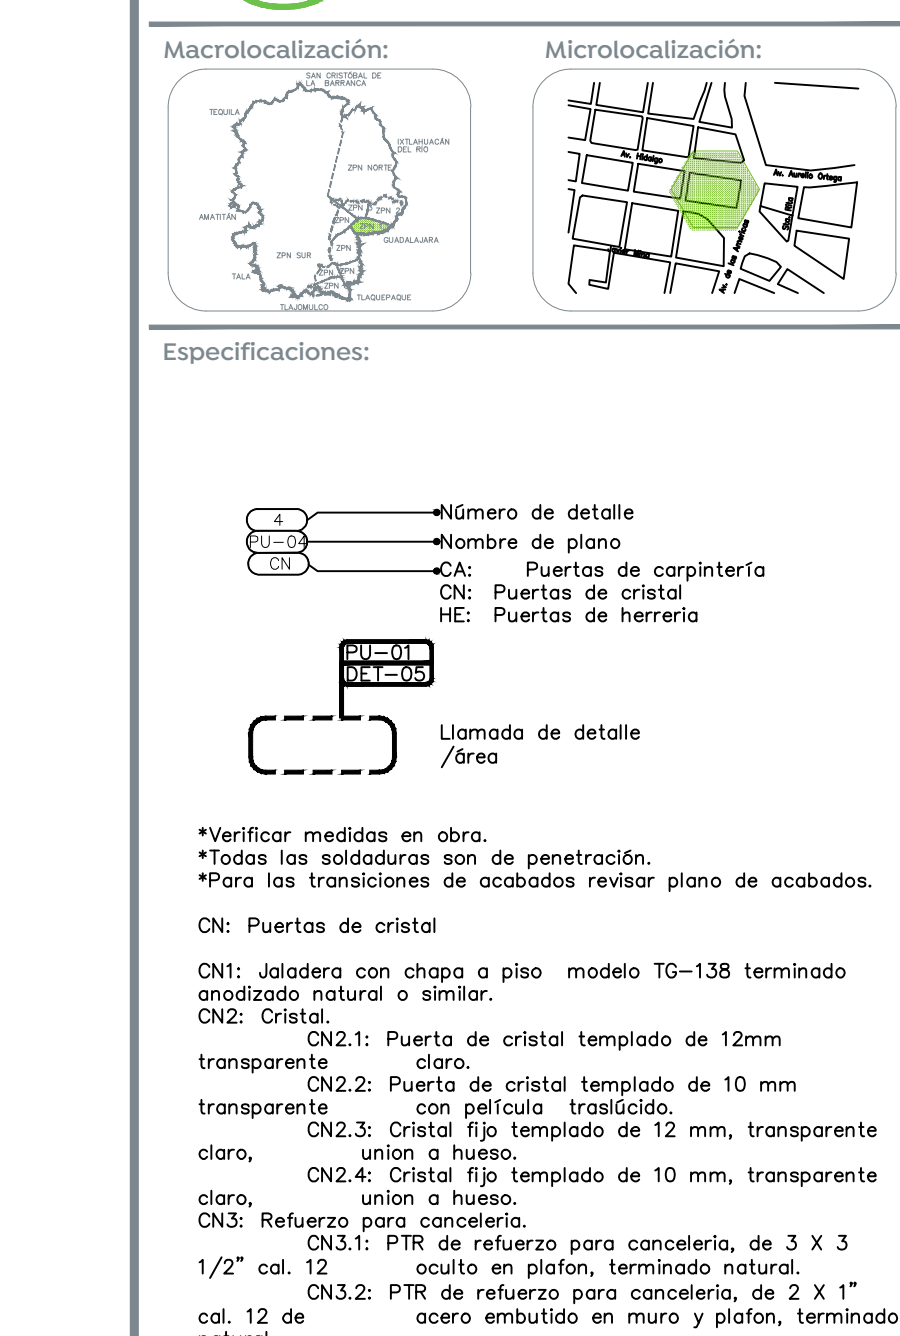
Macrolocalización:

SAN CRISTÓBAL DE LA BARRANCA
TEQUILA
IXTLAHUACÁN DEL RÍO
ZPN NORTE
AMATITÁN
ZPN
ZPN
ZPN
ZPN
GUADALAJARA
ZPN SUR
ZPN
TALA
ZPN
ZPN
ZPN
TLAQUEPAQUE
TLAJOMULCO

Microlocalización:

Av. Hidalgo
Av. Aurelio Ortega
Av. de las Americas
Sta. Rita
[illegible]

Especificaciones:

4
PU-04
CN
Número de detalle
Nombre de plano
CA: Puertas de carpintería
CN: Puertas de cristal
HE: Puertas de herreria

PU-01
DET-05
Llamada de detalle /área

*Verificar medidas en obra.
*Todas las soldaduras son de penetración.
*Para las transiciones de acabados revisar plano de acabados.

CN: Puertas de cristal

CN1: Jaladera con chapa a piso modelo TG-138 terminado anodizado natural o similar.
CN2: Cristal.
CN2.1: Puerta de cristal templado de 12mm transparente claro.
CN2.2: Puerta de cristal templado de 10 mm transparente con película traslúcido.
CN2.3: Cristal fijo templado de 12 mm, transparente claro, union a hueso.
CN2.4: Cristal fijo templado de 10 mm, transparente claro, union a hueso.
CN3: Refuerzo para canceleria.
CN3.1: PTR de refuerzo para canceleria, de 3 X 3 1/2" cal. 12 oculto en plafon, terminado natural.
CN3.2: PTR de refuerzo para canceleria, de 2 X 1" cal. 12 de acero embutido en muro y plafon, terminado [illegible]